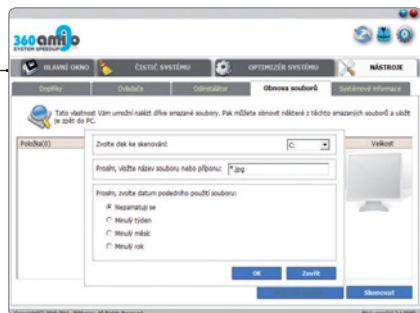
360amigo SYSTEM SPEEDUP

HLAVNÍ OKNO
ČISTIČ SYSTÉMU
OPTIMIZÉR SYSTÉMU
NÁSTROJE

Doplňky
Ovládače
Odinstalátor
Obnova souborů
Systémové informace

Tato vlastnost Vám umožní nalézt dříve smazané soubory. Pak můžete obnovit některé z těchto smazaných souborů a uložit je zpět do PC.

Položka(0)
Velikost

Zvolte disk ke skenování:
C:

Prosím, vložte název souboru nebo příponu:
*.jpg

Prosím, zvolte datum posledního použití souboru:
Nepamatuji se
Minulý týden
Minulý měsíc
Minulý rok

OK
Zavřít

Skenovat

Copyright© 2010-2011 360Amigo. All Rights Reserved.
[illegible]